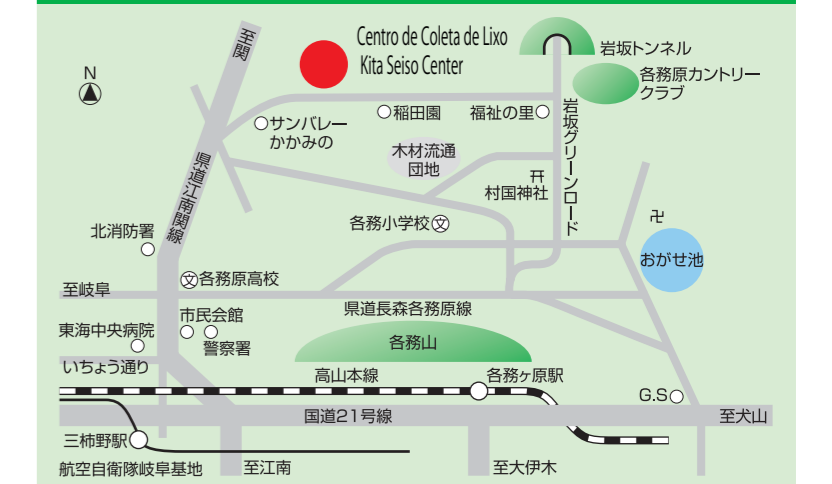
Centro de Coleta de Lixo
Kita Seiso Center

岩坂トンネル

各務原カントリークラブ

N

至関

サンバレーかかみの

稲田園

福祉の里

岩坂グリーンロード

木材流通団地

村国神社

県道江南関線

各務小学校

北消防署

おがせ池

至岐阜

各務原高校

県道長森各務原線

市民会館

東海中央病院

警察署

各務山

いちょう通り

高山本線

各務ヶ原駅

G.S

国道21号線

至犬山

三柿野駅

航空自衛隊岐阜基地

至江南

至大伊木